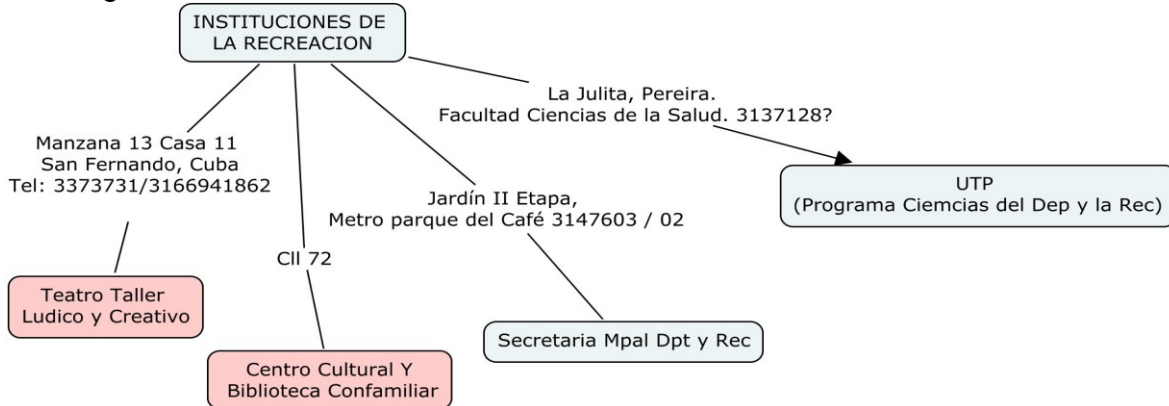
INSTITUCIONES DE LA RECREACION

La Julita, Pereira.
Facultad Ciencias de la Salud. 3137128?

UTP
(Programa Ciemcias del Dep y la Rec)

Manzana 13 Casa 11
San Fernando, Cuba
Tel: 3373731/3166941862

Teatro Taller
Ludico y Creativo

Cll 72

Centro Cultural Y
Biblioteca Confamiliar

Jardín II Etapa,
Metro parque del Café 3147603 / 02

Secretaria Mpal Dpt y Rec